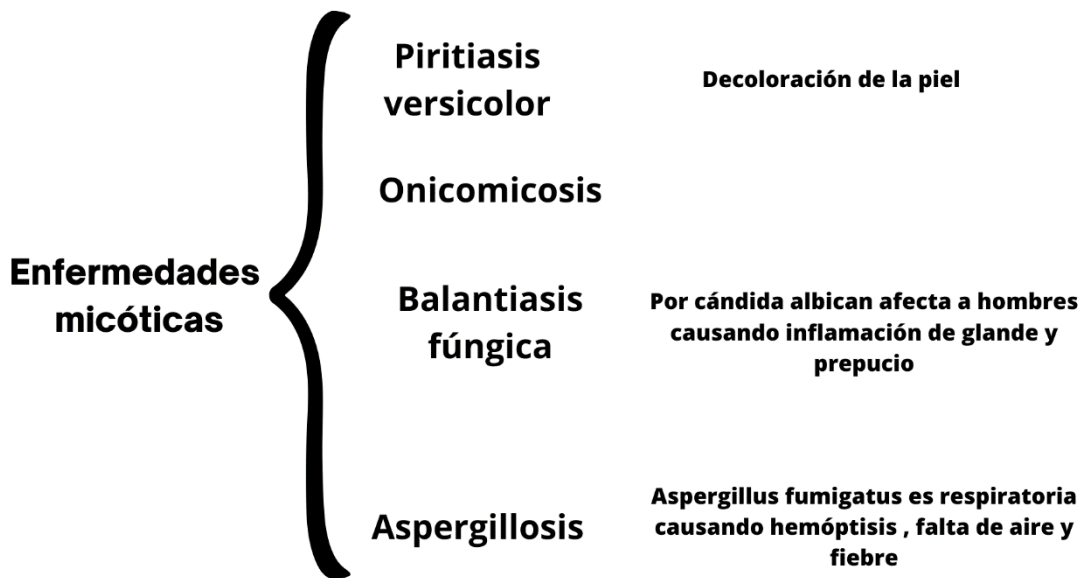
Enfermedades micóticas

Piritiasis versicolor

Decoloración de la piel

Onicomicosis

Balantiasis fúngica

Por cándida albican afecta a hombres causando inflamación de glande y prepucio

Aspergillosis

Aspergillus fumigatus es respiratoria causando hemóptisis , falta de aire y fiebre